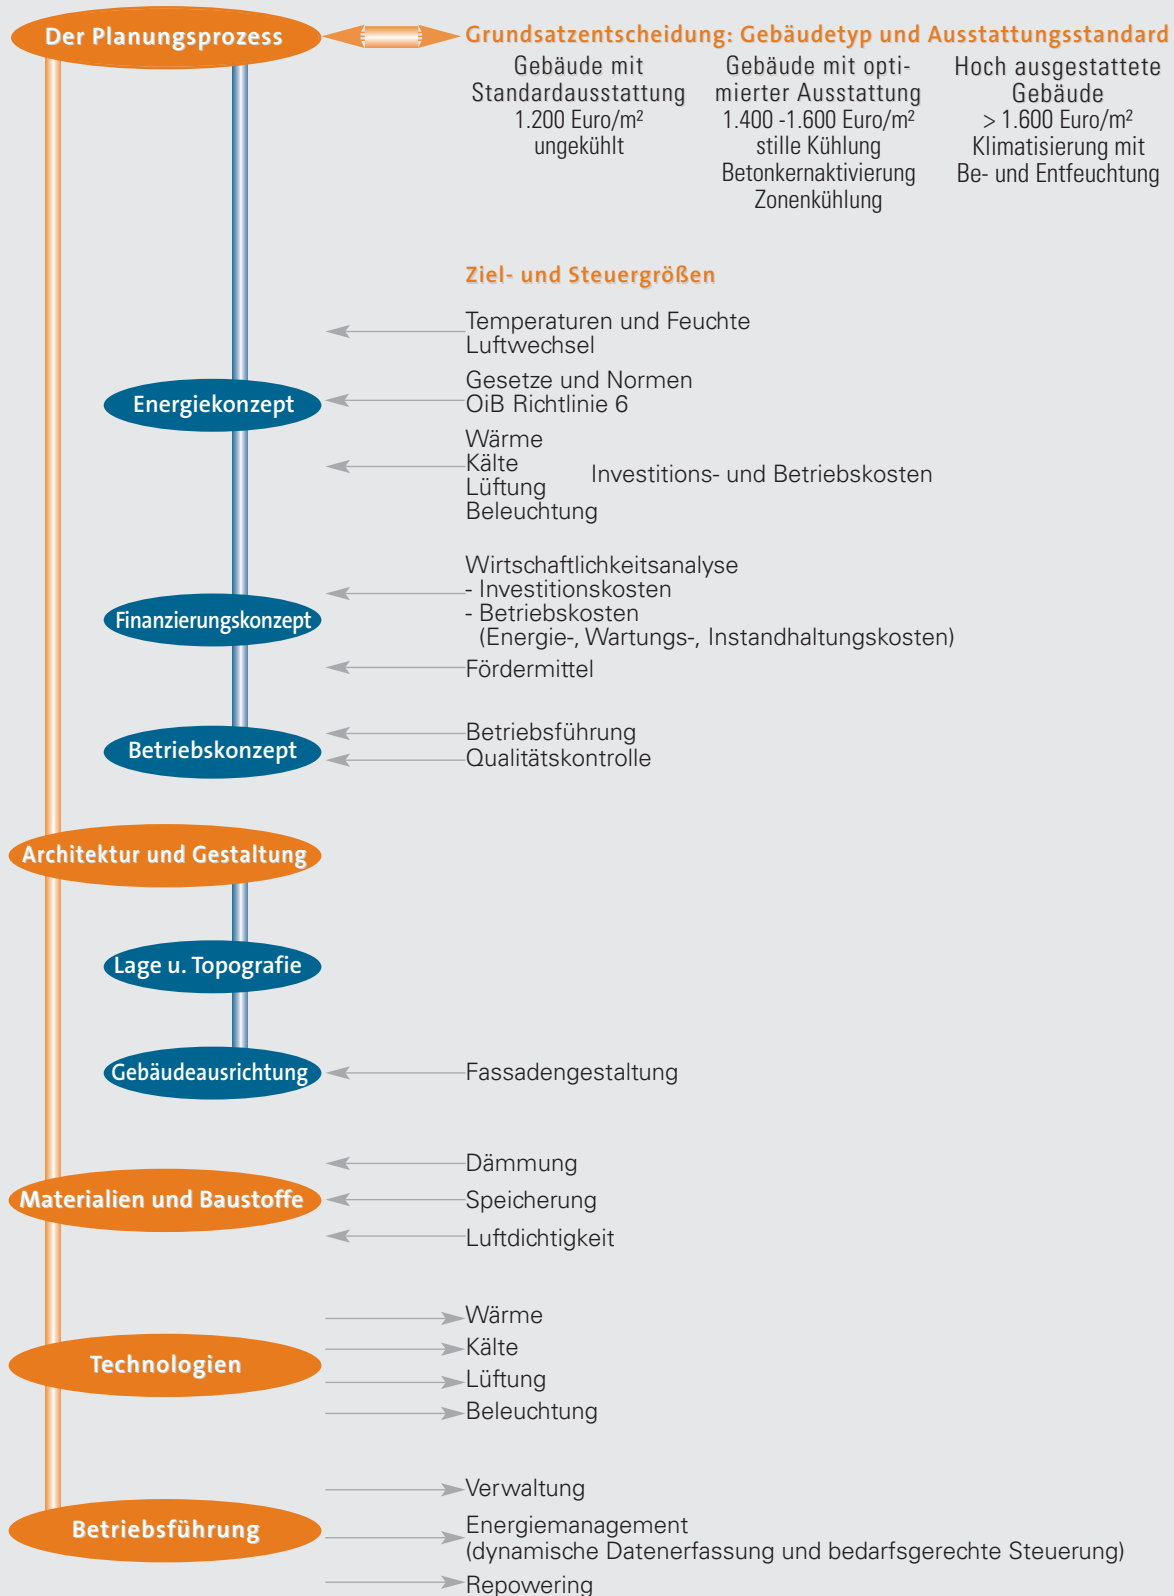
Der Planungsprozess

Grundsatzentscheidung: Gebäudetyp und Ausstattungsstandard

Gebäude mit Standardausstattung
1.200 Euro/m$^2$
ungekühlt

Gebäude mit optimierter Ausstattung
1.400 -1.600 Euro/m$^2$
stille Kühlung
Betonkernaktivierung
Zonenkühlung

Hoch ausgestattete Gebäude
> 1.600 Euro/m$^2$
Klimatisierung mit Be- und Entfeuchtung

Ziel- und Steuergrößen

Temperaturen und Feuchte
Luftwechsel

Energiekonzept

Gesetze und Normen
OiB Richtlinie 6

Wärme
Kälte
Lüftung
Beleuchtung

Investitions- und Betriebskosten

Wirtschaftlichkeitsanalyse
- Investitionskosten
- Betriebskosten
(Energie-, Wartungs-, Instandhaltungskosten)

Finanzierungskonzept

Fördermittel

Betriebskonzept

Betriebsführung
Qualitätskontrolle

Architektur und Gestaltung

Lage u. Topografie

Gebäudeausrichtung

Fassadengestaltung

Dämmung
Materialien und Baustoffe
Speicherung
Luftdichtigkeit

Wärme
Kälte
Technologien
Lüftung
Beleuchtung

Verwaltung
Betriebsführung
Energiemanagement
(dynamische Datenerfassung und bedarfsgerechte Steuerung)
Repowering